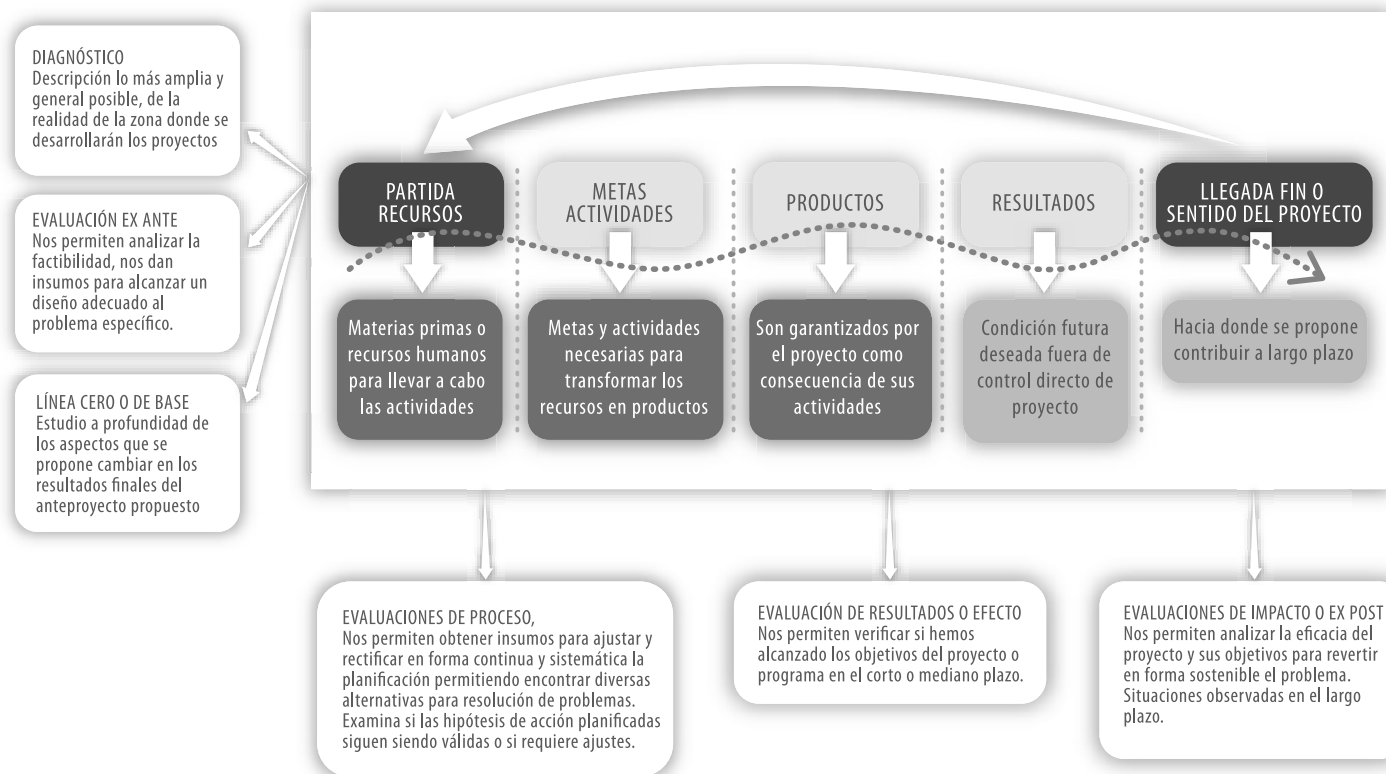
DIAGNÓSTICO
Descripción lo más amplia y general posible, de la realidad de la zona donde se desarrollarán los proyectos

EVALUACIÓN EX ANTE
Nos permiten analizar la factibilidad, nos dan insumos para alcanzar un diseño adecuado al problema específico.

LÍNEA CERO O DE BASE
Estudio a profundidad de los aspectos que se propone cambiar en los resultados finales del anteproyecto propuesto

PARTIDA RECURSOS

Materias primas o recursos humanos para llevar a cabo las actividades

METAS ACTIVIDADES

Metas y actividades necesarias para transformar los recursos en productos

PRODUCTOS

Son garantizados por el proyecto como consecuencia de sus actividades

RESULTADOS

Condición futura deseada fuera de control directo de proyecto

LLEGADA FIN O SENTIDO DEL PROYECTO

Hacia donde se propone contribuir a largo plazo

EVALUACIONES DE PROCESO,
Nos permiten obtener insumos para ajustar y rectificar en forma continua y sistemática la planificación permitiendo encontrar diversas alternativas para resolución de problemas. Examina si las hipótesis de acción planificadas siguen siendo válidas o si requiere ajustes.

EVALUACIÓN DE RESULTADOS O EFECTO
Nos permiten verificar si hemos alcanzado los objetivos del proyecto o programa en el corto o mediano plazo.

EVALUACIONES DE IMPACTO O EX POST
Nos permiten analizar la eficacia del proyecto y sus objetivos para revertir en forma sostenible el problema. Situaciones observadas en el largo plazo.